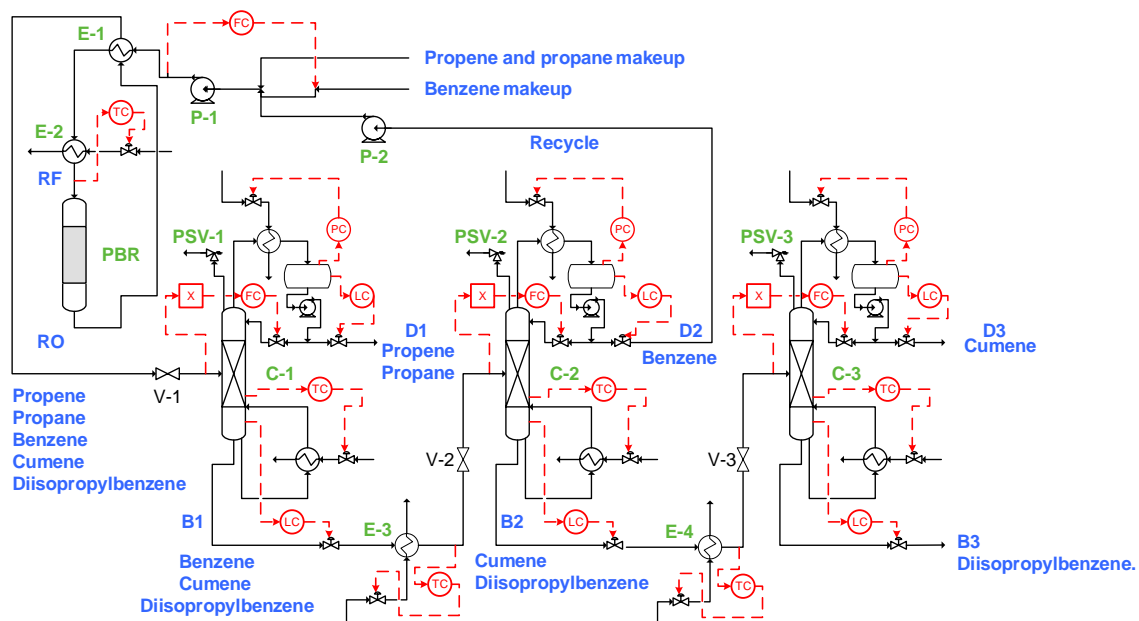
FC
E-1
Propene and propane makeup
Benzene makeup
P-1
TC
E-2
P-2
Recycle
RF
PBR
PSV-1
PC
PSV-2
PC
PSV-3
PC
X
FC
LC
X
FC
LC
X
FC
LC
RO
D1
Propene
Propane
D2
Benzene
D3
Cumene
V-1
C-1
TC
C-2
TC
C-3
TC
Propene
Propane
Benzene
Cumene
Diisopropylbenzene
V-2
V-3
B1
LC
E-3
B2
LC
E-4
LC
B3
Diisopropylbenzene.
Benzene
Cumene
Diisopropylbenzene
TC
Cumene
Diisopropylbenzene
TC